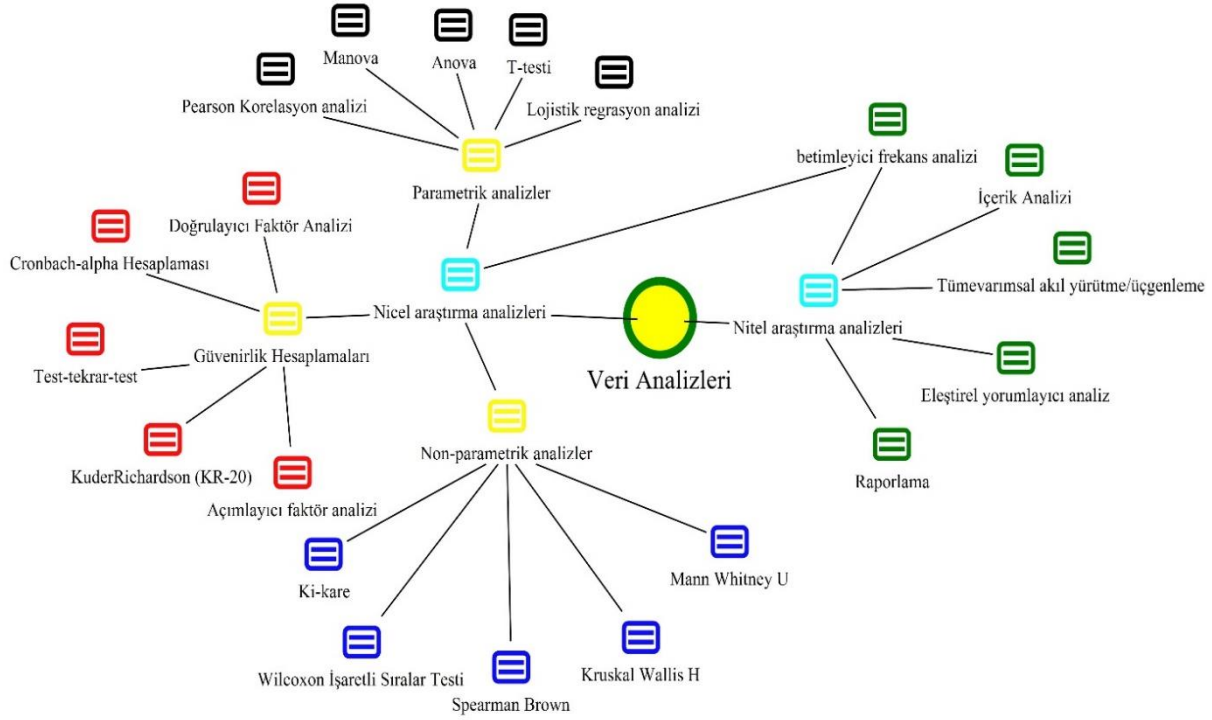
Manova
Anova
T-testi
Pearson Korelasyon analizi
Lojistik regrasyon analizi
Parametrik analizler
betimleyici frekans analizi
İçerik Analizi
Doğrulayıcı Faktör Analizi
Cronbach-alpha Hesaplaması
Tümevarımsal akıl yürütme/üçgenleme
Nicel araştırma analizleri
Nitel araştırma analizleri
Güvenirlik Hesaplamaları
Test-tekrar-test
Veri Analizleri
Eleştirel yorumlayıcı analiz
Non-parametrik analizler
KuderRichardson (KR-20)
Raporlama
Açımlayıcı faktör analizi
Mann Whitney U
Ki-kare
Wilcoxon İşaretli Sıralar Testi
Kruskal Wallis H
Spearman Brown